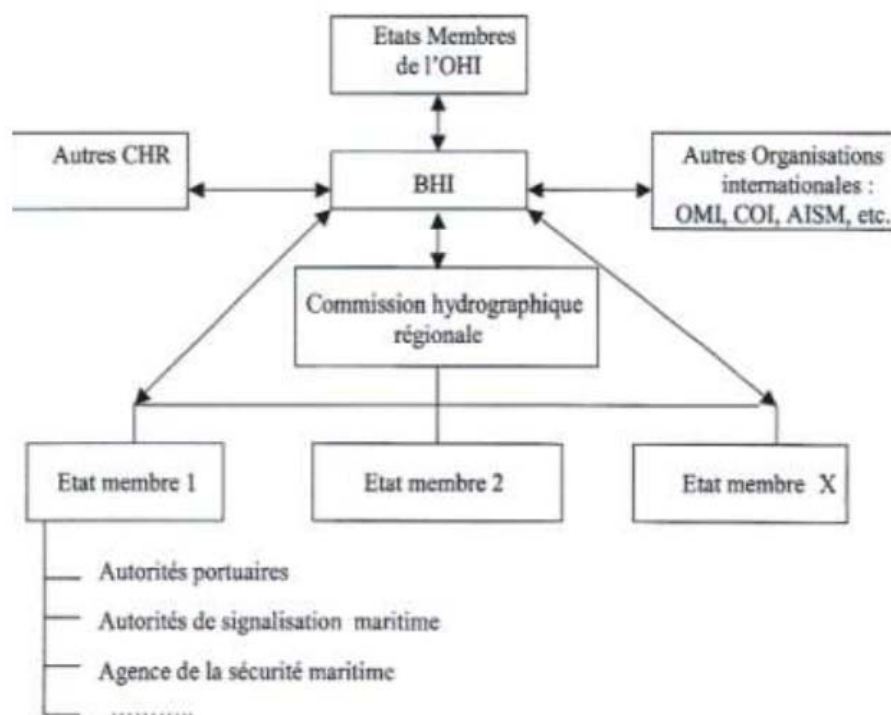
Etats Membres de l'OHI

Autres CHR

BHI

Autres Organisations internationales : OMI, COI, AISM, etc.

Commission hydrographique régionale

Etat membre 1

Etat membre 2

Etat membre X

Autorités portuaires

Autorités de signalisation maritime

Agence de la sécurité maritime

..........